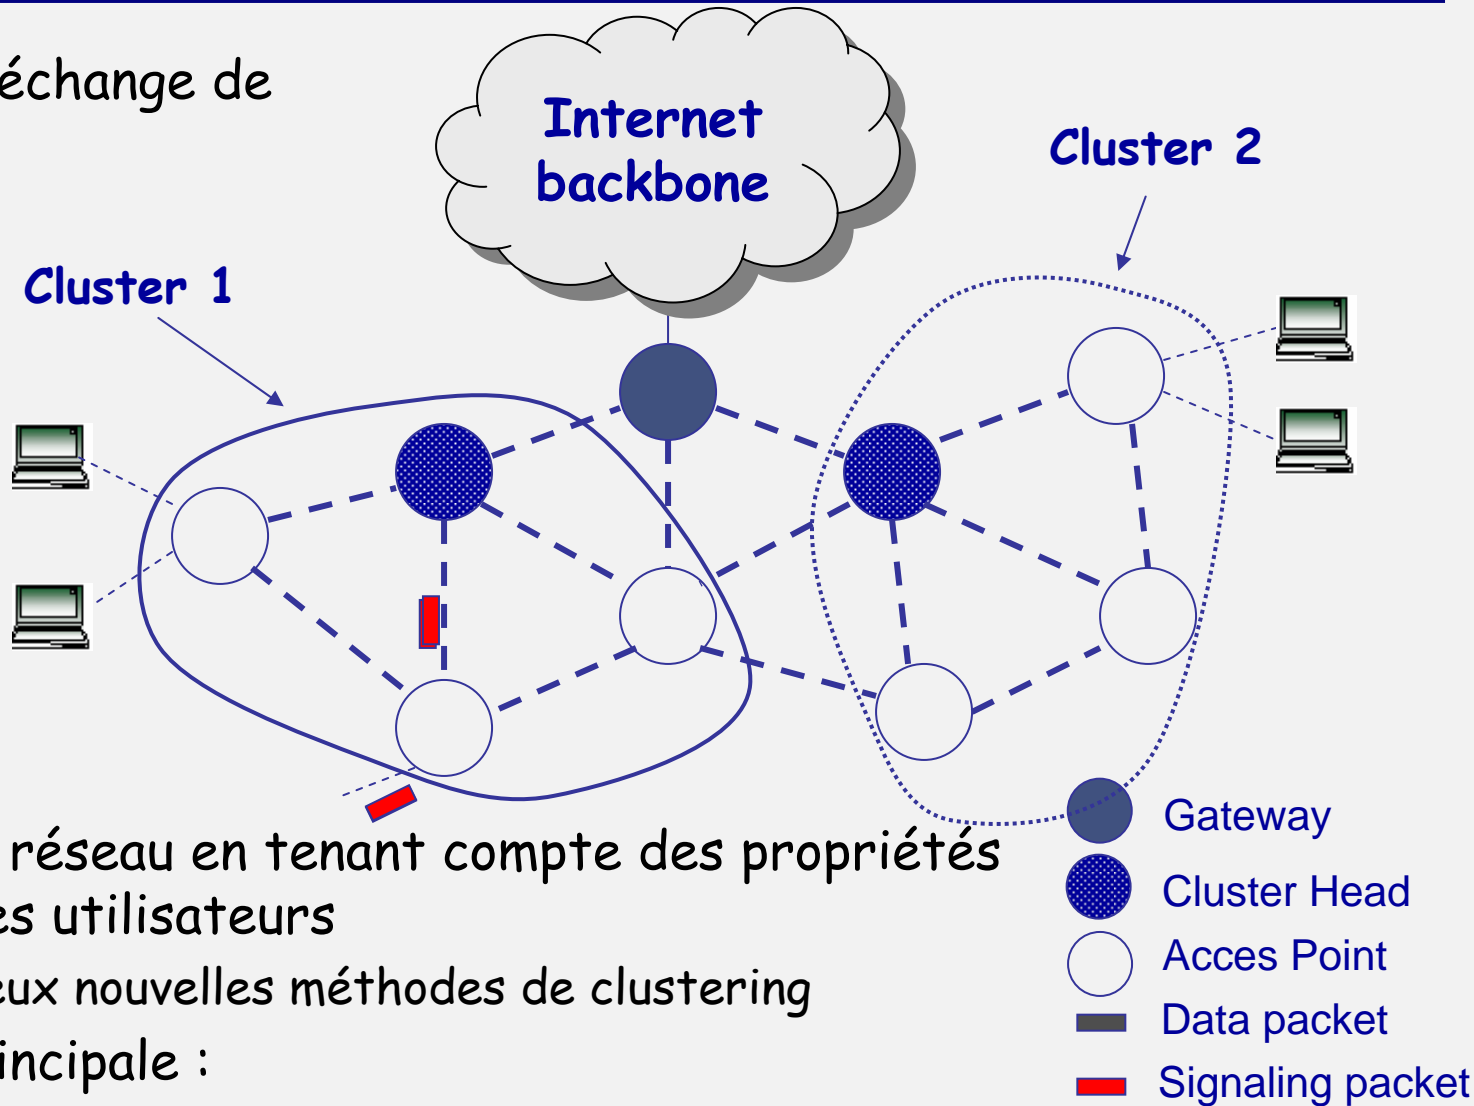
échange de

Internet backbone

Cluster 2

Cluster 1

réseau en tenant compte des propriétés
es utilisateurs

eux nouvelles méthodes de clustering

incipale :

Gateway
Cluster Head
Acces Point
Data packet
Signaling packet